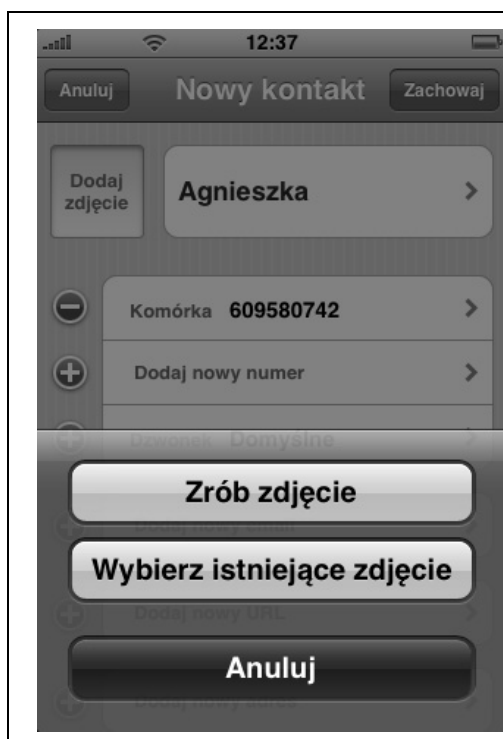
12:37

Anuluj
Nowy kontakt
Zachowaj

Dodaj zdjęcie
Agnieszka

Komórka 609580742

Dodaj nowy numer

Dzwonek Domyślne

Zrób zdjęcie

Dodaj nowy email

Wybierz istniejące zdjęcie

Dodaj nowy URL

Anuluj

Dodaj nowy adres